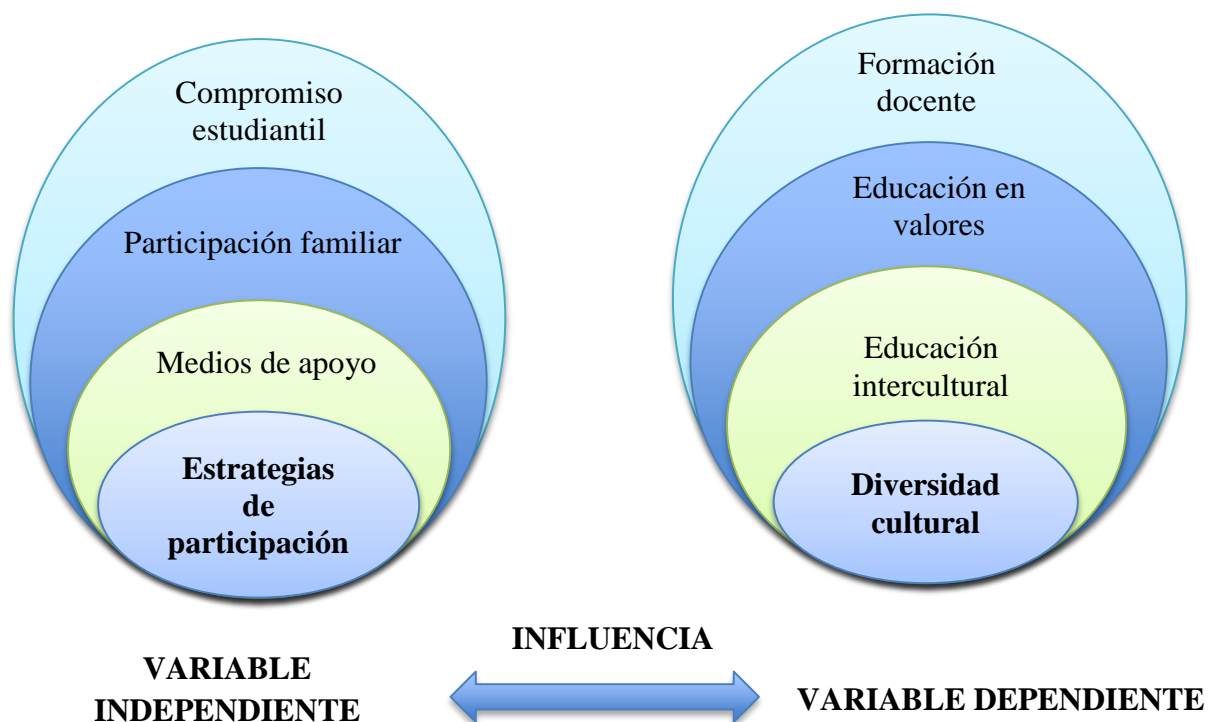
Compromiso estudiantil

Participación familiar

Medios de apoyo

**Estrategias de participación**

Formación docente

Educación en valores

Educación intercultural

**Diversidad cultural**

**INFLUENCIA**

**VARIABLE INDEPENDIENTE**

**VARIABLE DEPENDIENTE**